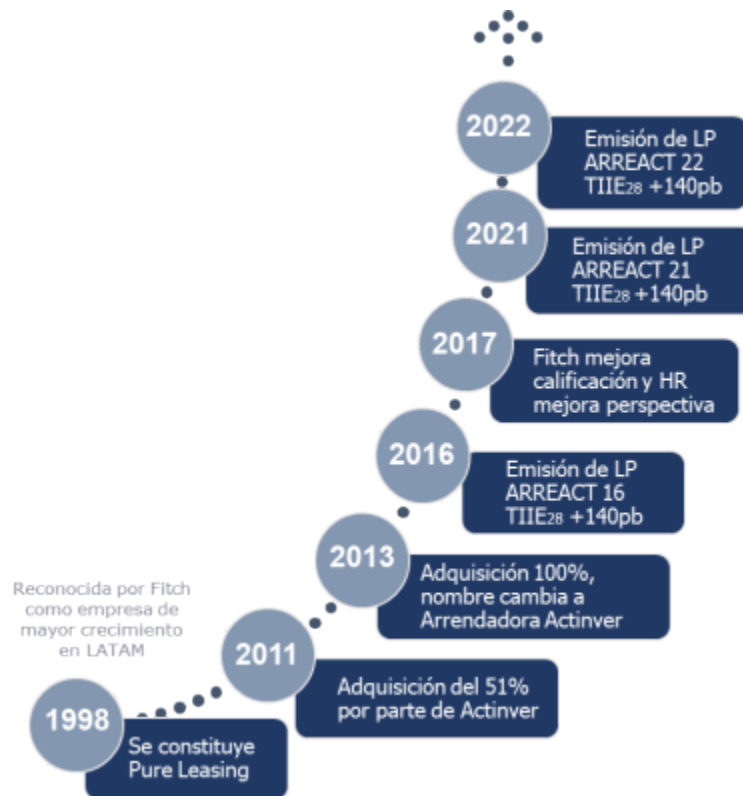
2022
Emisión de LP ARREACT 22 TIIE$_{28}$ +140pb

2021
Emisión de LP ARREACT 21 TIIE$_{28}$ +140pb

2017
Fitch mejora calificación y HR mejora perspectiva

2016
Emisión de LP ARREACT 16 TIIE$_{28}$ +140pb

2013
Adquisición 100%, nombre cambia a Arrendadora Actinver

Reconocida por Fitch como empresa de mayor crecimiento en LATAM

2011
Adquisición del 51% por parte de Actinver

1998
Se constituye Pure Leasing